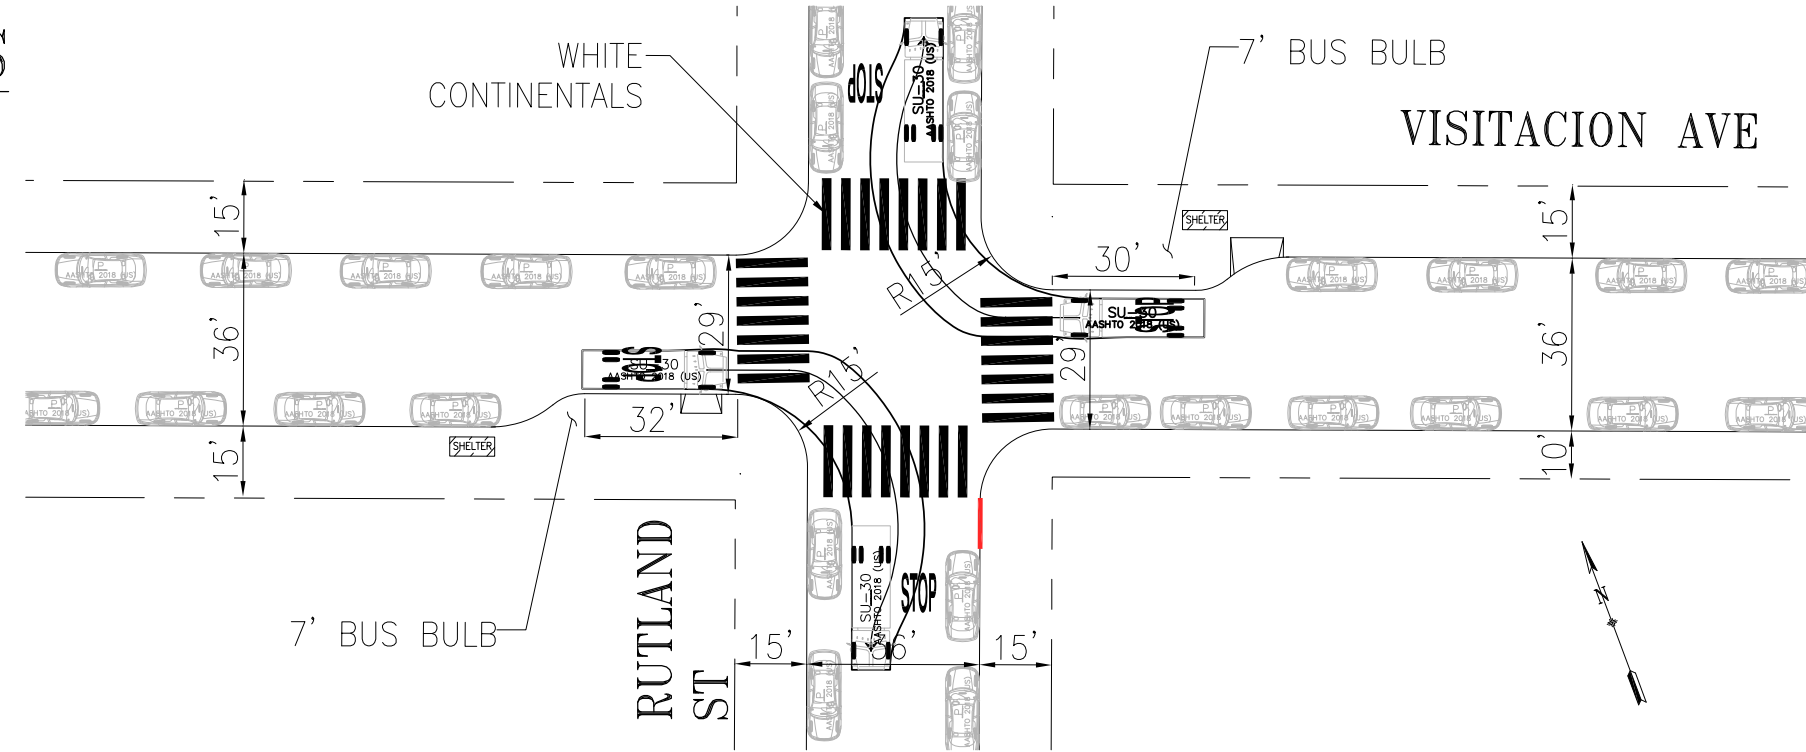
WHITE CONTINENTALS

7' BUS BULB

VISITACION AVE

STOP

SU-30
AASHTO 2018 (US)

SHELTER

15'

30'

R15'

SU-30
AASHTO 2018 (US)

15'

36'

29'

29'

36'

SU-30
AASHTO 2018 (US)

R15'

STOP

32'

15'

SHELTER

10'

STOP

SU-30
AASHTO 2018 (US)

7' BUS BULB

15'

36'

15'

N

RUTLAND ST